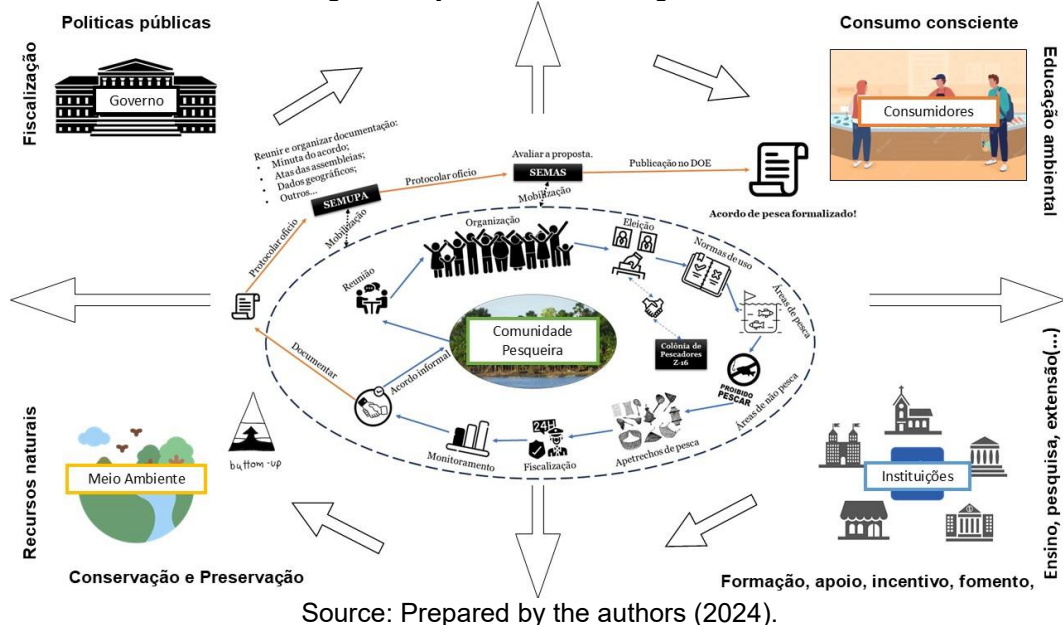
Politicas públicas

Fiscalização

Governo

Consumo consciente

Educação ambiental

Consumidores

Reunir e organizar documentação:
• Minuta do acordo;
• Atas das assembleias;
• Dados geográficos;
• Outros...

SEMUPA

Protocolar ofício

Avaliar a proposta.

SEMAS

Publicação no DOE

Acordo de pesca formalizado!

Mobilização

Mobilização

Protocolar ofício

Organização

Eleição

Normas de uso

Áreas de pesca

Reunião

Comunidade Pesqueira

Colônia de Pescadores Z-16

PROIBIDO PESCAR

Áreas de não pesca

Documentar

Acordo informal

Apetrechos de pesca

Fiscalização

Monitoramento

bottom-up

Recursos naturais

Meio Ambiente

Conservação e Preservação

Instituições

Ensino, pesquisa, extensão(...)

Formação, apoio, incentivo, fomento,

Source: Prepared by the authors (2024).